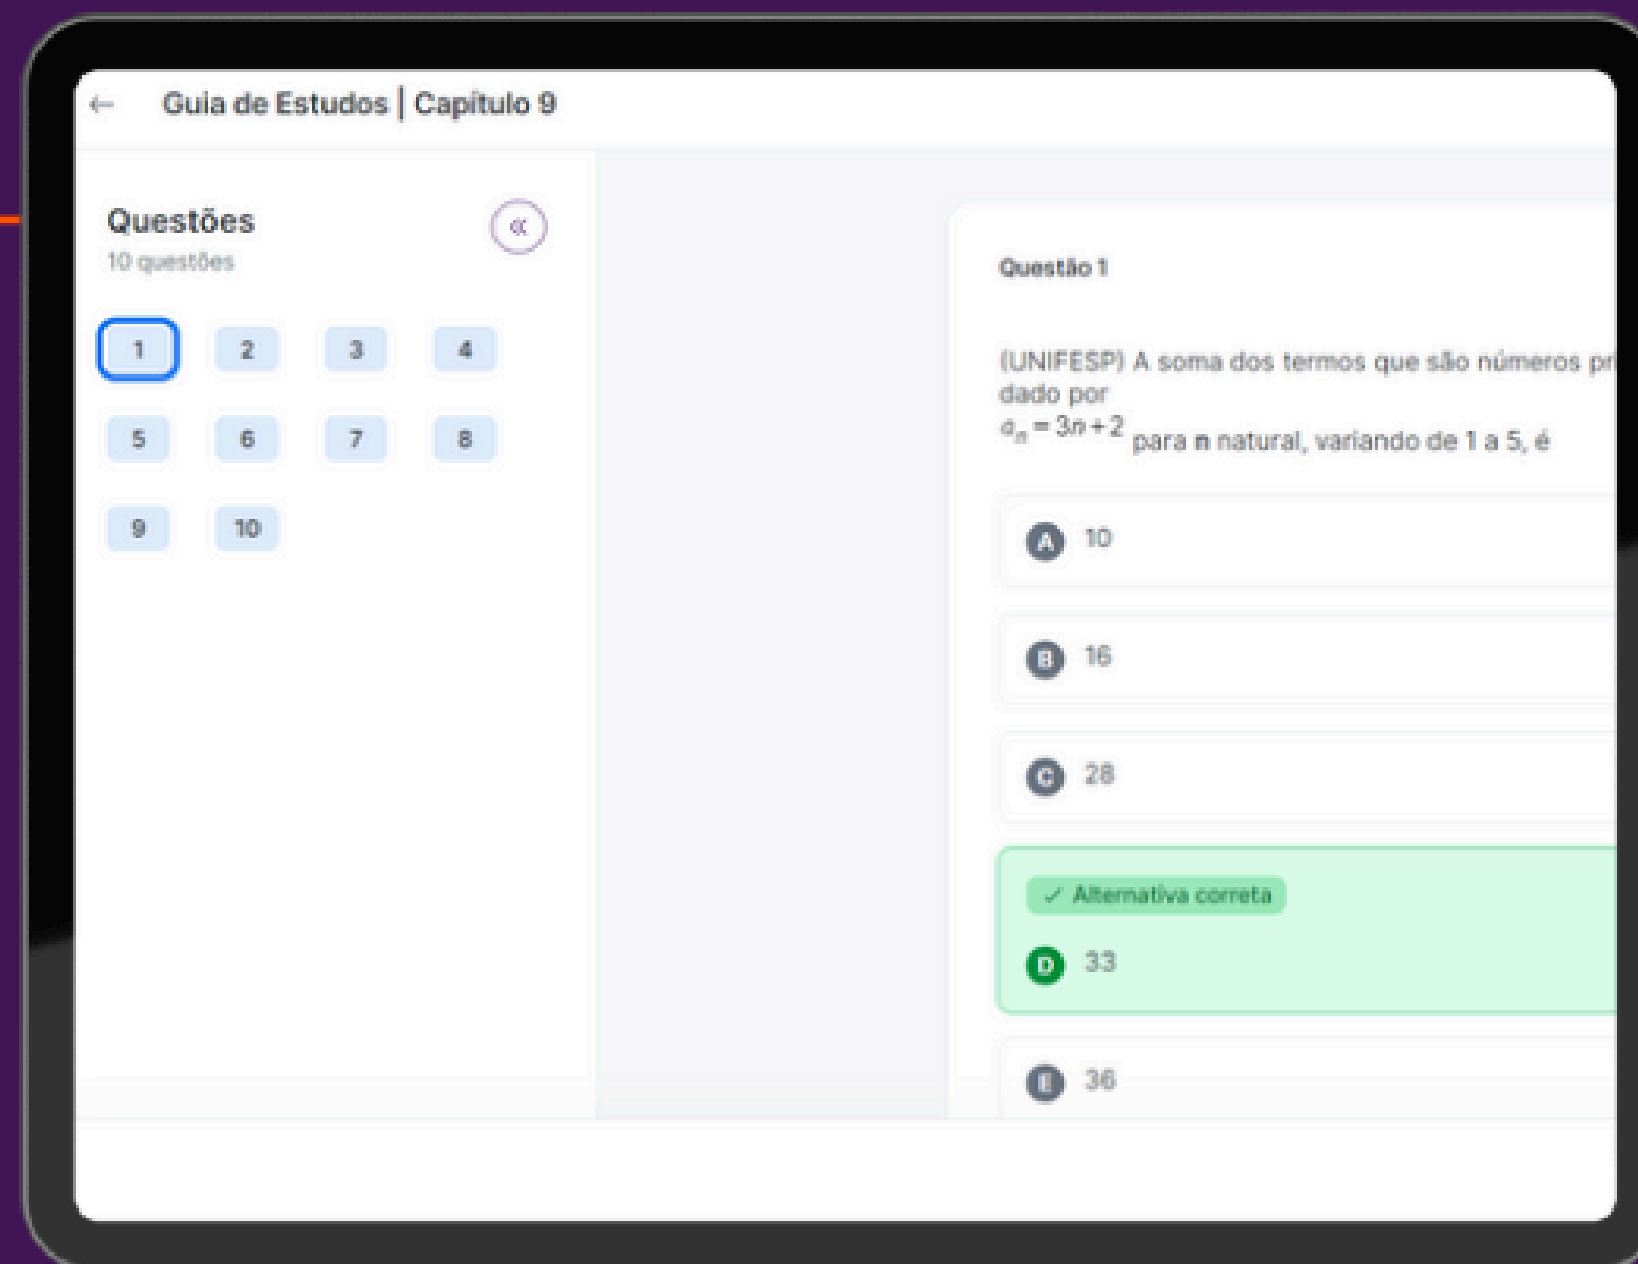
← Guia de Estudos | Capítulo 9

Questões
10 questões

«

1 2 3 4
5 6 7 8
9 10

Questão 1

(UNIFESP) A soma dos termos que são números pr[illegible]
dado por
$a_n = 3n + 2$ para n natural, variando de 1 a 5, é

A 10

B 16

C 28

✓ Alternativa correta
D 33

E 36